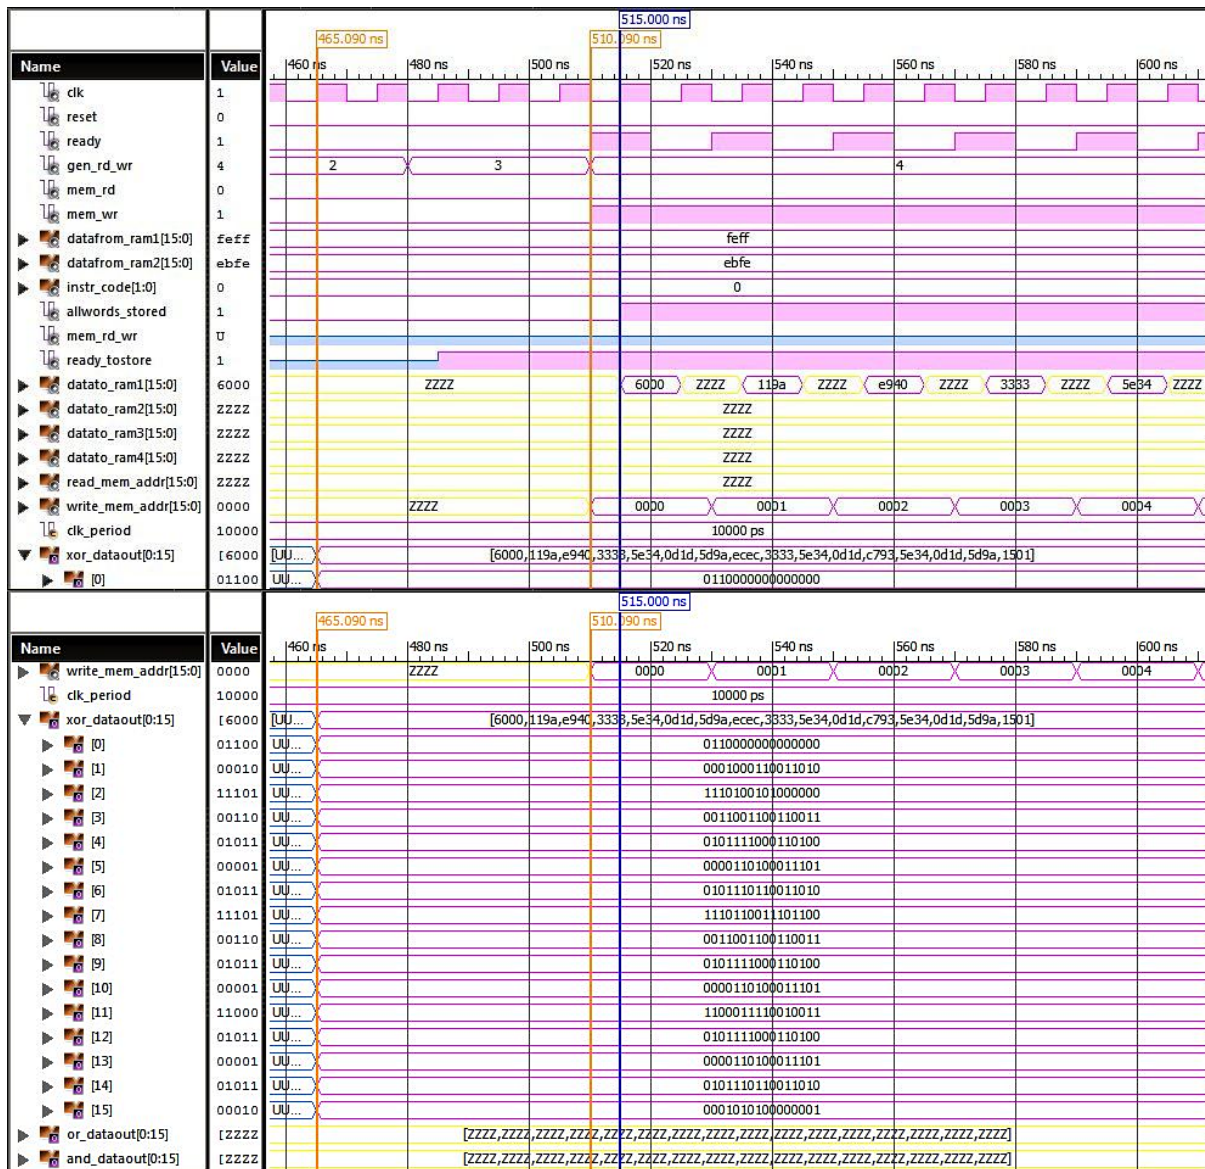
515.000 ns
465.090 ns
510.090 ns

| Name | Value | |
|---|---|---|
| clk | 1 | |
| reset | 0 | |
| ready | 1 | |
| gen_rd_wr | 4 | 2 3 4 |
| mem_rd | 0 | |
| mem_wr | 1 | |
| datafrom_ram1[15:0] | feff | feff |
| datafrom_ram2[15:0] | ebfe | ebfe |
| instr_code[1:0] | 0 | 0 |
| allwords_stored | 1 | |
| mem_rd_wr | U | |
| ready_tostore | 1 | |
| datato_ram1[15:0] | 6000 | ZZZZ 6000 ZZZZ 119a ZZZZ e940 ZZZZ 3333 ZZZZ 5e34 ZZZZ |
| datato_ram2[15:0] | ZZZZ | ZZZZ |
| datato_ram3[15:0] | ZZZZ | ZZZZ |
| datato_ram4[15:0] | ZZZZ | ZZZZ |
| read_mem_addr[15:0] | ZZZZ | ZZZZ |
| write_mem_addr[15:0] | 0000 | ZZZZ 0000 0001 0002 0003 0004 |
| clk_period | 10000 | 10000 ps |
| xor_dataout[0:15] | [6000 | [UU... [6000,119a,e940,3333,5e34,0d1d,5d9a,ecec,3333,5e34,0d1d,c793,5e34,0d1d,5d9a,1501] |
| [0] | 01100 | UU... 0110000000000000 |

460 ns 480 ns 500 ns 520 ns 540 ns 560 ns 580 ns 600 ns

515.000 ns
465.090 ns
510.090 ns

| Name | Value | |
|---|---|---|
| write_mem_addr[15:0] | 0000 | ZZZZ 0000 0001 0002 0003 0004 |
| clk_period | 10000 | 10000 ps |
| xor_dataout[0:15] | [6000 | [UU... [6000,119a,e940,3333,5e34,0d1d,5d9a,ecec,3333,5e34,0d1d,c793,5e34,0d1d,5d9a,1501] |
| [0] | 01100 | UU... 0110000000000000 |
| [1] | 00010 | UU... 0001000110011010 |
| [2] | 11101 | UU... 1110100101000000 |
| [3] | 00110 | UU... 0011001100110011 |
| [4] | 01011 | UU... 0101111000110100 |
| [5] | 00001 | UU... 0000110100011101 |
| [6] | 01011 | UU... 0101110110011010 |
| [7] | 11101 | UU... 1110110011101100 |
| [8] | 00110 | UU... 0011001100110011 |
| [9] | 01011 | UU... 0101111000110100 |
| [10] | 00001 | UU... 0000110100011101 |
| [11] | 11000 | UU... 1100011110010011 |
| [12] | 01011 | UU... 0101111000110100 |
| [13] | 00001 | UU... 0000110100011101 |
| [14] | 01011 | UU... 0101110110011010 |
| [15] | 00010 | UU... 0001010100000001 |
| or_dataout[0:15] | [ZZZZ | [ZZZZ,ZZZZ,ZZZZ,ZZZZ,ZZZZ,ZZZZ,ZZZZ,ZZZZ,ZZZZ,ZZZZ,ZZZZ,ZZZZ,ZZZZ,ZZZZ,ZZZZ,ZZZZ] |
| and_dataout[0:15] | [ZZZZ | [ZZZZ,ZZZZ,ZZZZ,ZZZZ,ZZZZ,ZZZZ,ZZZZ,ZZZZ,ZZZZ,ZZZZ,ZZZZ,ZZZZ,ZZZZ,ZZZZ,ZZZZ,ZZZZ] |

460 ns 480 ns 500 ns 520 ns 540 ns 560 ns 580 ns 600 ns